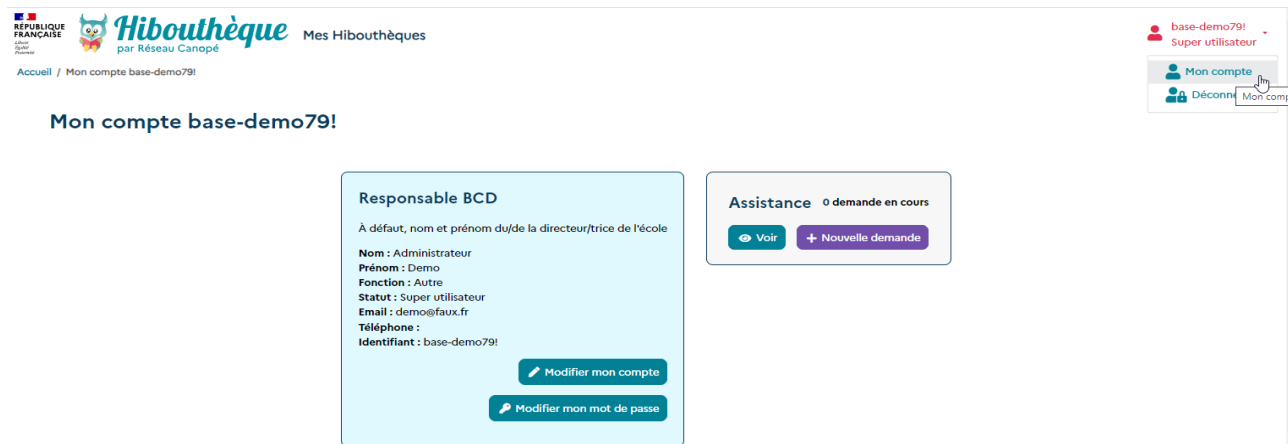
RÉPUBLIQUE FRANÇAISE
Liberté Égalité Fraternité

Hibouthèque
par Réseau Canopé

Mes Hibouthèques

base-demo79!
Super utilisateur

Mon compte
Déconne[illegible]
Mon comp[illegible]

Accueil / Mon compte base-demo79!

Mon compte base-demo79!

Responsable BCD

À défaut, nom et prénom du/de la directeur/trice de l'école

Nom : Administrateur
Prénom : Demo
Fonction : Autre
Statut : Super utilisateur
Email : demo@faux.fr
Téléphone :
Identifiant : base-demo79!

Modifier mon compte

Modifier mon mot de passe

Assistance 0 demande en cours

Voir

Nouvelle demande